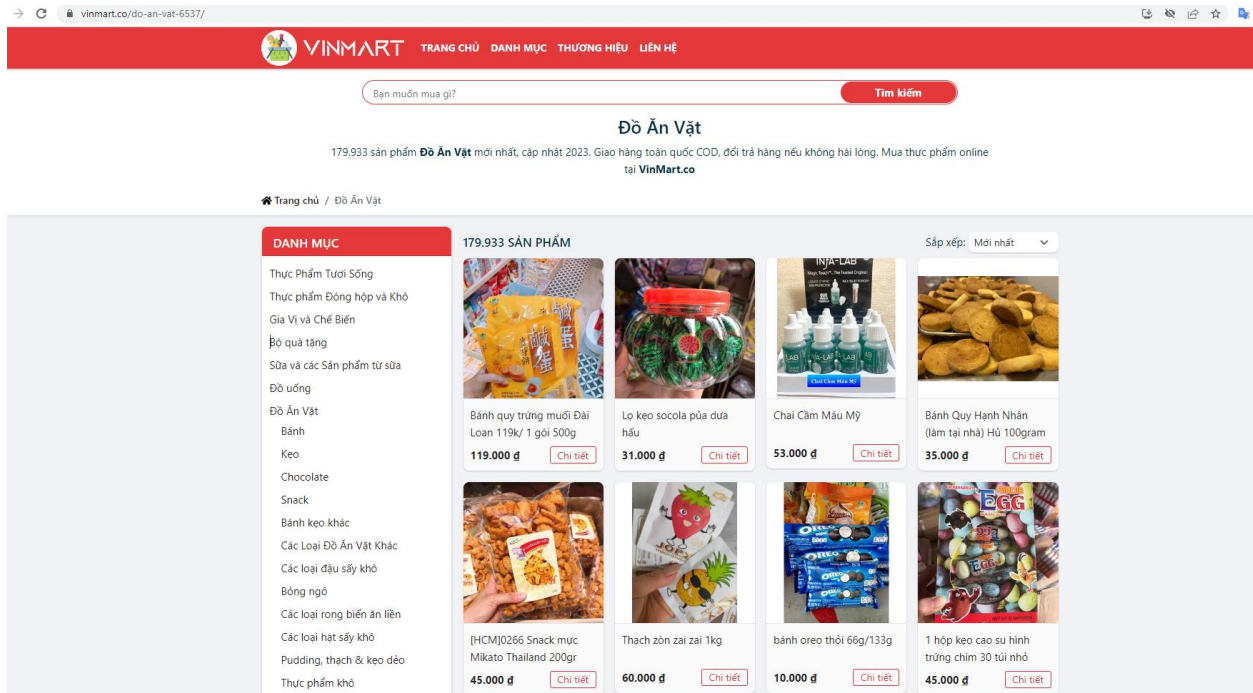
vinmart.co/do-an-vat-6537/

VINMART TRANG CHỦ DANH MỤC THƯƠNG HIỆU LIÊN HỆ

Bạn muốn mua gì? Tìm kiếm

Đồ Ăn Vặt

179.933 sản phẩm **Đồ Ăn Vặt** mới nhất, cập nhật 2023. Giao hàng toàn quốc COD, đổi trả hàng nếu không hài lòng. Mua thực phẩm online tại **VinMart.co**

Trang chủ / Đồ Ăn Vặt

DANH MỤC

Thực Phẩm Tươi Sống
Thực phẩm Đóng hộp và Khô
Gia Vị và Chế Biến
Bộ quà tặng
Sữa và các Sản phẩm từ sữa
Đồ uống
Đồ Ăn Vặt
Bánh
Kẹo
Chocolate
Snack
Bánh kẹo khác
Các Loại Đồ Ăn Vặt Khác
Các loại đậu sấy khô
Bỏng ngô
Các loại rong biển ăn liền
Các loại hạt sấy khô
Pudding, thạch & kẹo dẻo
Thực phẩm khô

179.933 SẢN PHẨM

Sắp xếp: Mới nhất

Bánh quy trứng muối Đài Loan 119k/ 1 gói 500g
119.000 đ Chi tiết

Lọ kẹo socola pủa dưa hấu
31.000 đ Chi tiết

Chai Cầm Máu Mỹ
53.000 đ Chi tiết

Bánh Quy Hạnh Nhân (làm tại nhà) Hủ 100gram
35.000 đ Chi tiết

[HCM]0266 Snack mực Mikato Thailand 200gr
45.000 đ Chi tiết

Thạch zòn zai zai 1kg
60.000 đ Chi tiết

bánh oreo thỏi 66g/133g
10.000 đ Chi tiết

1 hộp kẹo cao su hình trứng chim 30 túi nhỏ
45.000 đ Chi tiết